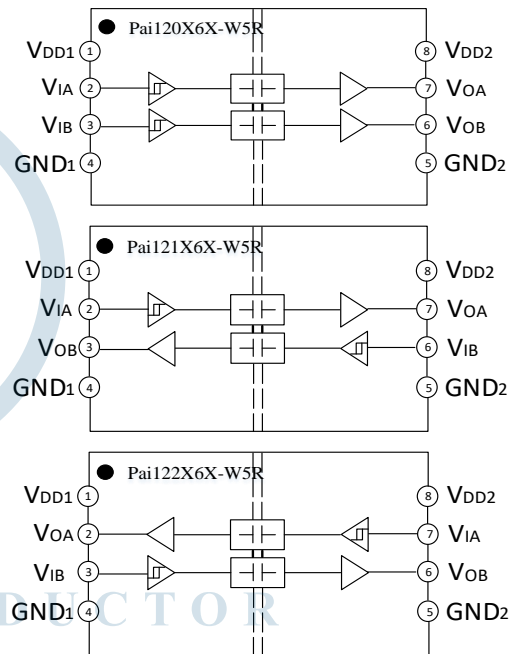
Pai120X6X-W5R

VDD1 1
VIA 2
VIB 3
GND1 4

8 VDD2
7 VOA
6 VOB
5 GND2

Pai121X6X-W5R

VDD1 1
VIA 2
VOB 3
GND1 4

8 VDD2
7 VOA
6 VIB
5 GND2

Pai122X6X-W5R

VDD1 1
VOA 2
VIB 3
GND1 4

8 VDD2
7 VIA
6 VOB
5 GND2

DUCTOR